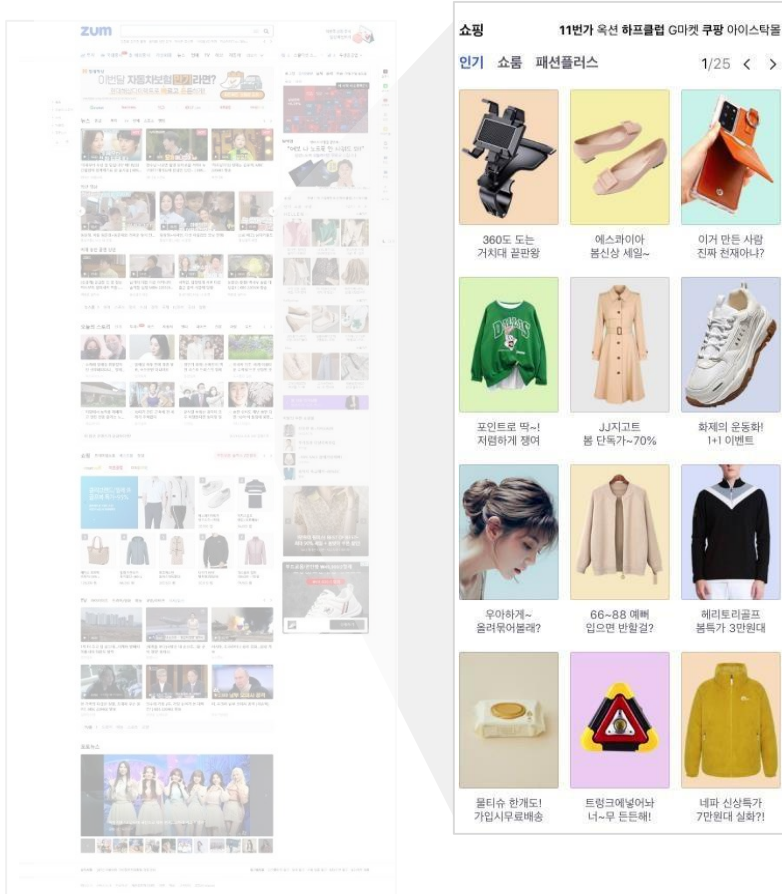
zum

쇼핑 11번가 옥션 하프클럽 G마켓 쿠팡 아이스타몰

인기 쇼룸 패션플러스 1/25 < >

360도 도는 거치대 끝판왕

에스콰이아 봄신상 세일~

이거 만든 사람 진짜 천재아냐?

포인트로 딱~! 저렴하게 쟁여

JJ지고트 봄 단독가~70%

화제의 운동화! 1+1 이벤트

우아하게~ 올려묶어볼래?

66~88 예뻐 입으면 반할걸?

헤리토리골프 봄특가 3만원대

물티슈 한개도! 가입시무료배송

트렁크에넣어놔 너~무 든든해!

네파 신상특가 7만원대 실화?!